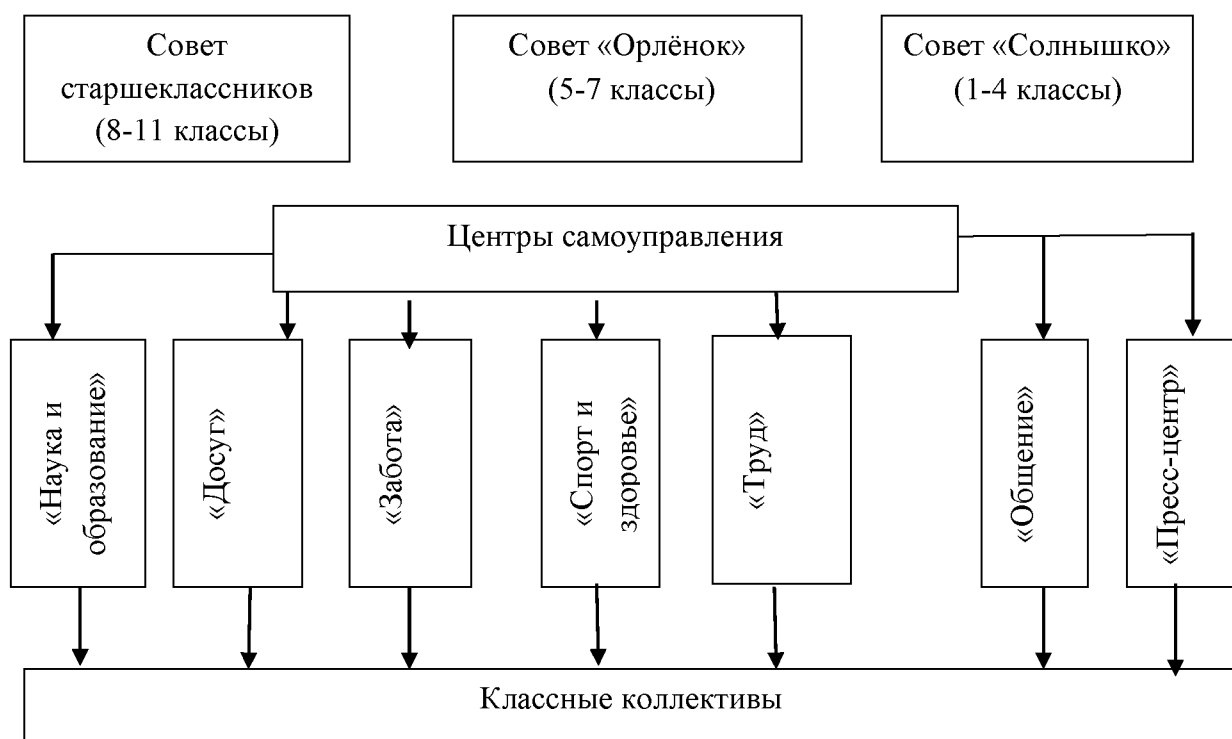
Совет старшеклассников (8-11 классы)

Совет «Орлёнок» (5-7 классы)

Совет «Солнышко» (1-4 классы)

Центры самоуправления

«Наука и образование»

«Досуг»

«Забота»

«Спорт и здоровье»

«Труд»

«Общение»

«Пресс-центр»

Классные коллективы